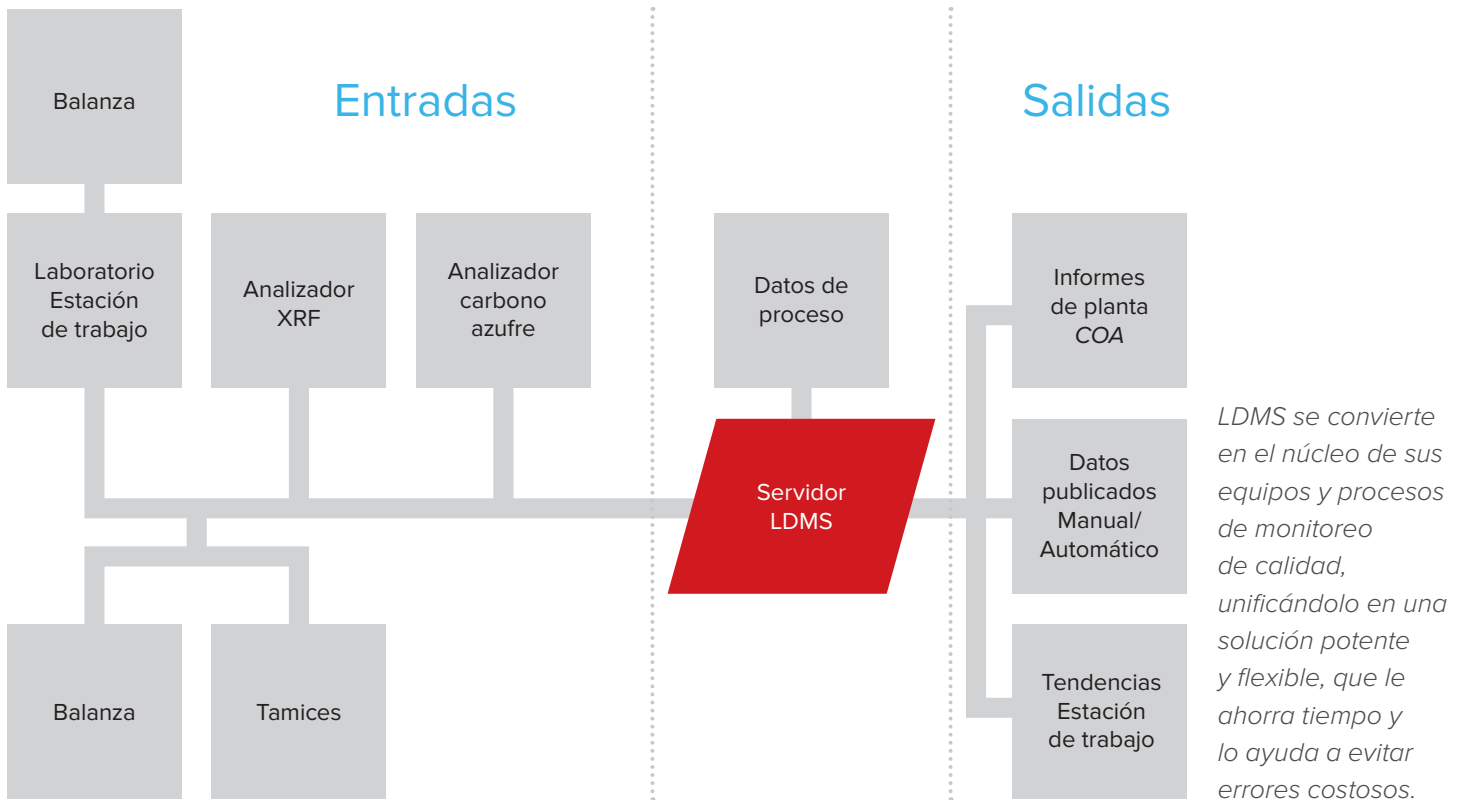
Balanza

Entradas

Salidas

Laboratorio Estación de trabajo

Analizador XRF

Analizador carbono azufre

Datos de proceso

Informes de planta COA

Servidor LDMS

Datos publicados Manual/ Automático

LDMS se convierte en el núcleo de sus equipos y procesos de monitoreo de calidad, unificándolo en una solución potente y flexible, que le ahorra tiempo y lo ayuda a evitar errores costosos.

Balanza

Tamices

Tendencias Estación de trabajo